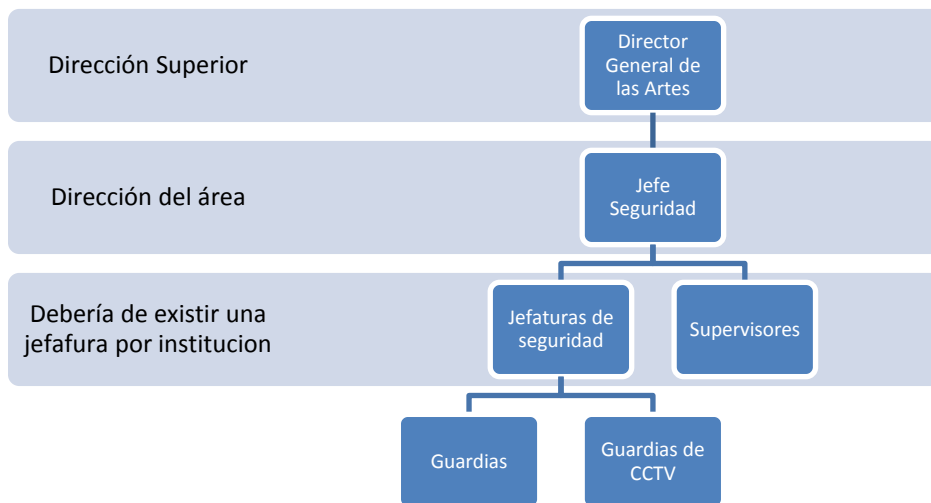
Dirección Superior

Director General de las Artes

Dirección del área

Jefe Seguridad

Debería de existir una jefafura por institucion

Jefaturas de seguridad

Supervisores

Guardias

Guardias de CCTV